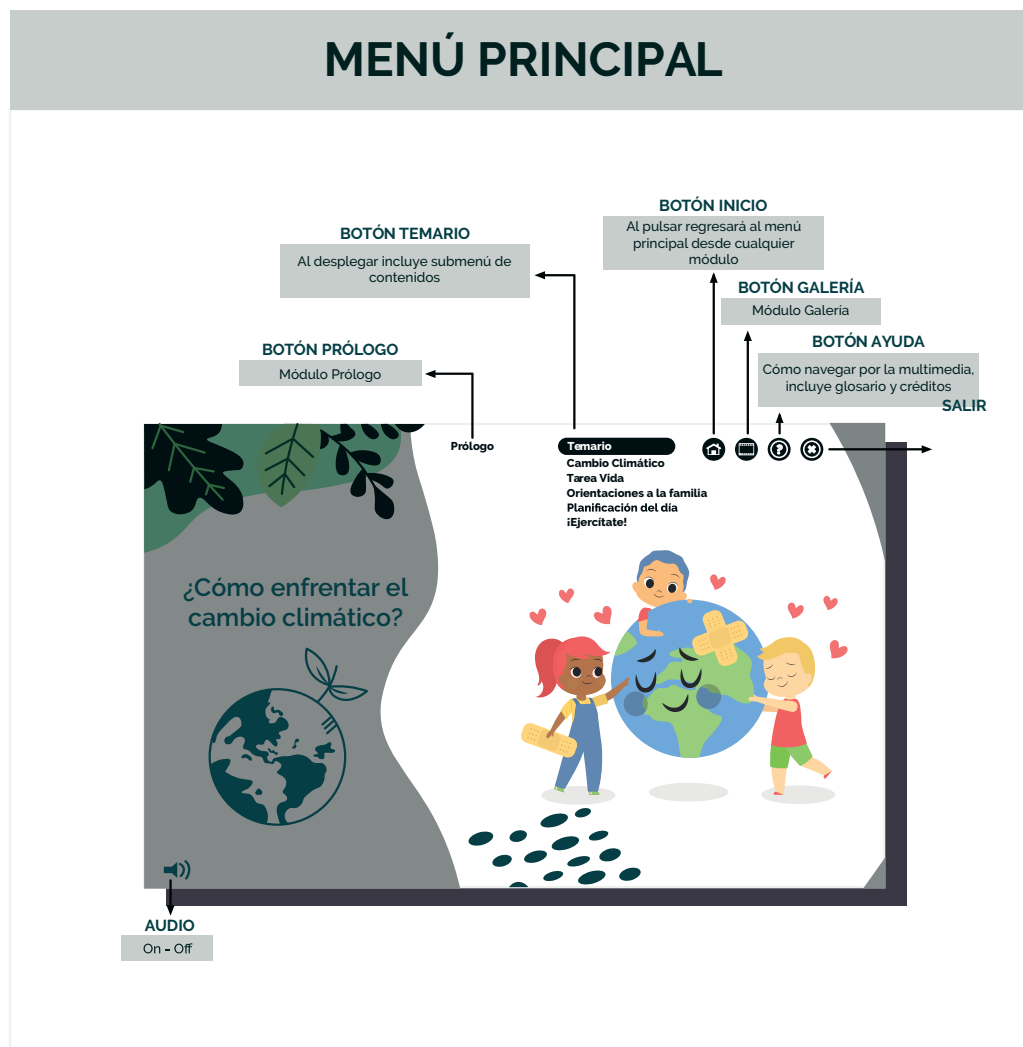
MENÚ PRINCIPAL

BOTÓN INICIO
Al pulsar regresará al menú principal desde cualquier módulo

BOTÓN TEMARIO
Al desplegar incluye submenú de contenidos

BOTÓN GALERÍA
Módulo Galería

BOTÓN AYUDA
Cómo navegar por la multimedia, incluye glosario y créditos

BOTÓN PRÓLOGO
Módulo Prólogo

SALIR

Prólogo

Temario
Cambio Climático
Tarea Vida
Orientaciones a la familia
Planificación del día
¡Ejercítate!

¿Cómo enfrentar el cambio climático?

AUDIO
On - Off